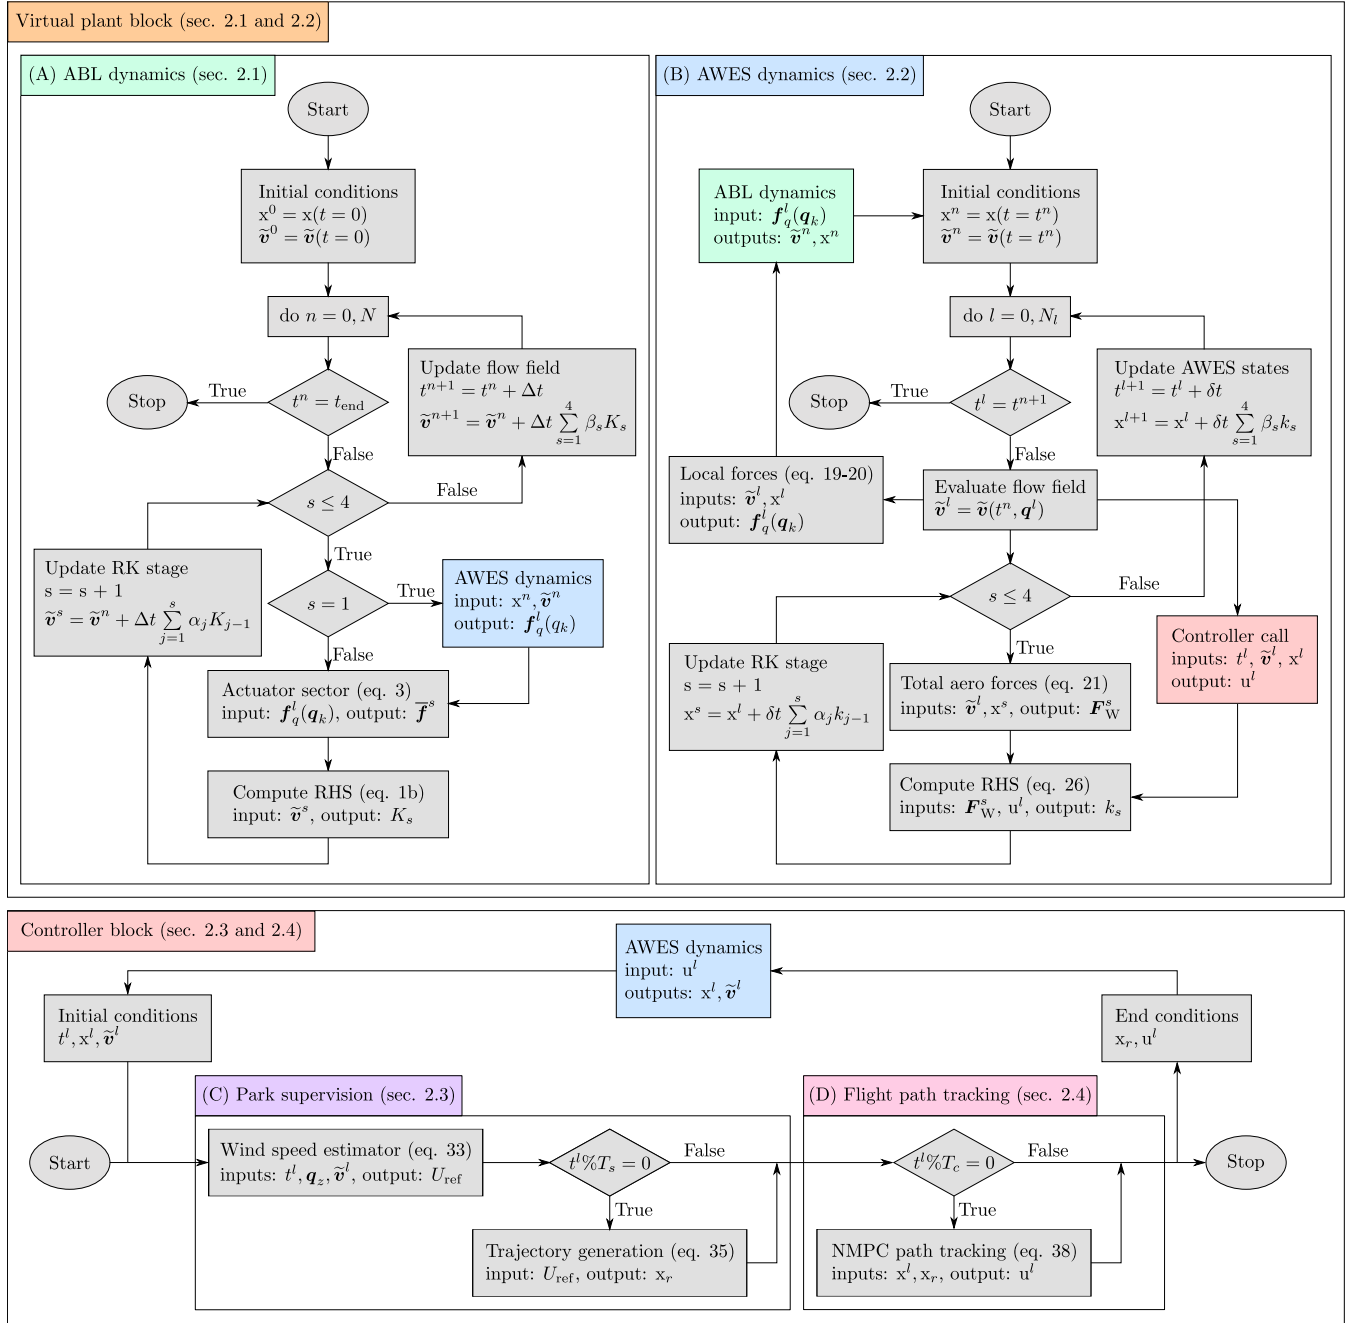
Virtual plant block (sec. 2.1 and 2.2)

(A) ABL dynamics (sec. 2.1)

Start

Initial conditions
$x^0 = x(t=0)$
$\widetilde{\boldsymbol{v}}^0 = \widetilde{\boldsymbol{v}}(t=0)$

do $n = 0, N$

$t^n = t_{\text{end}}$

True

Stop

False

Update flow field
$t^{n+1} = t^n + \Delta t$
$\widetilde{\boldsymbol{v}}^{n+1} = \widetilde{\boldsymbol{v}}^n + \Delta t \sum_{s=1}^{4} \beta_s K_s$

$s \leq 4$

False

True

Update RK stage
$s = s + 1$
$\widetilde{\boldsymbol{v}}^s = \widetilde{\boldsymbol{v}}^n + \Delta t \sum_{j=1}^{s} \alpha_j K_{j-1}$

$s = 1$

True

AWES dynamics
input: $x^n, \widetilde{\boldsymbol{v}}^n$
output: $\boldsymbol{f}_q^l(q_k)$

False

Actuator sector (eq. 3)
input: $\boldsymbol{f}_q^l(\boldsymbol{q}_k)$, output: $\overline{\boldsymbol{f}}^s$

Compute RHS (eq. 1b)
input: $\widetilde{\boldsymbol{v}}^s$, output: $K_s$

(B) AWES dynamics (sec. 2.2)

Start

ABL dynamics
input: $\boldsymbol{f}_q^l(\boldsymbol{q}_k)$
outputs: $\widetilde{\boldsymbol{v}}^n, x^n$

Initial conditions
$x^n = x(t=t^n)$
$\widetilde{\boldsymbol{v}}^n = \widetilde{\boldsymbol{v}}(t=t^n)$

do $l = 0, N_l$

Update AWES states
$t^{l+1} = t^l + \delta t$
$x^{l+1} = x^l + \delta t \sum_{s=1}^{4} \beta_s k_s$

True

Stop

$t^l = t^{n+1}$

False

Local forces (eq. 19-20)
inputs: $\widetilde{\boldsymbol{v}}^l, x^l$
output: $\boldsymbol{f}_q^l(\boldsymbol{q}_k)$

Evaluate flow field
$\widetilde{\boldsymbol{v}}^l = \widetilde{\boldsymbol{v}}(t^n, \boldsymbol{q}^l)$

$s \leq 4$

False

True

Controller call
inputs: $t^l$, $\widetilde{\boldsymbol{v}}^l$, $x^l$
output: $u^l$

Update RK stage
$s = s + 1$
$x^s = x^l + \delta t \sum_{j=1}^{s} \alpha_j k_{j-1}$

Total aero forces (eq. 21)
inputs: $\widetilde{\boldsymbol{v}}^l, x^s$, output: $\boldsymbol{F}_W^s$

Compute RHS (eq. 26)
inputs: $\boldsymbol{F}_W^s, u^l$, output: $k_s$

Controller block (sec. 2.3 and 2.4)

AWES dynamics
input: $u^l$
outputs: $x^l, \widetilde{\boldsymbol{v}}^l$

Initial conditions
$t^l, x^l, \widetilde{\boldsymbol{v}}^l$

End conditions
$x_r, u^l$

(C) Park supervision (sec. 2.3)

(D) Flight path tracking (sec. 2.4)

Start

Wind speed estimator (eq. 33)
inputs: $t^l, \boldsymbol{q}_z, \widetilde{\boldsymbol{v}}^l$, output: $U_{\text{ref}}$

$t^l \% T_s = 0$

False

True

Trajectory generation (eq. 35)
input: $U_{\text{ref}}$, output: $x_r$

$t^l \% T_c = 0$

False

True

NMPC path tracking (eq. 38)
inputs: $x^l, x_r$, output: $u^l$

Stop